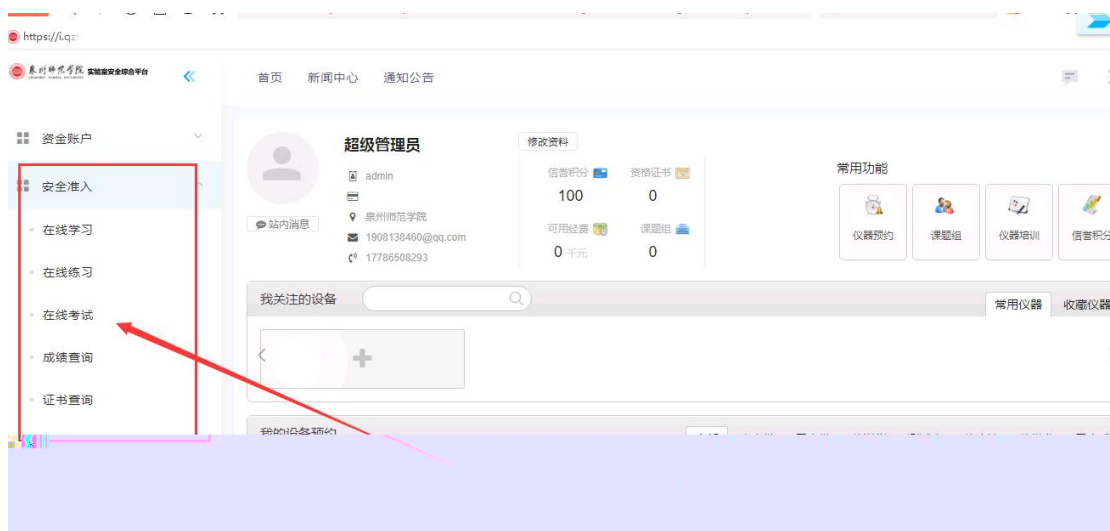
https://i.qz

泉州师范学院 实验室安全综合平台

首页 新闻中心 通知公告

资金账户

安全准入

在线学习

在线练习

在线考试

成绩查询

证书查询

超级管理员

admin

泉州师范学院

1908138460@qq.com

17786508293

站内消息

修改资料

信誉积分 100

资格证书 0

可用经费 0 千元

课题组 0

常用功能

仪器预约

课题组

仪器培训

信誉积分

我关注的设备

常用仪器

收藏仪器

我的设备预约